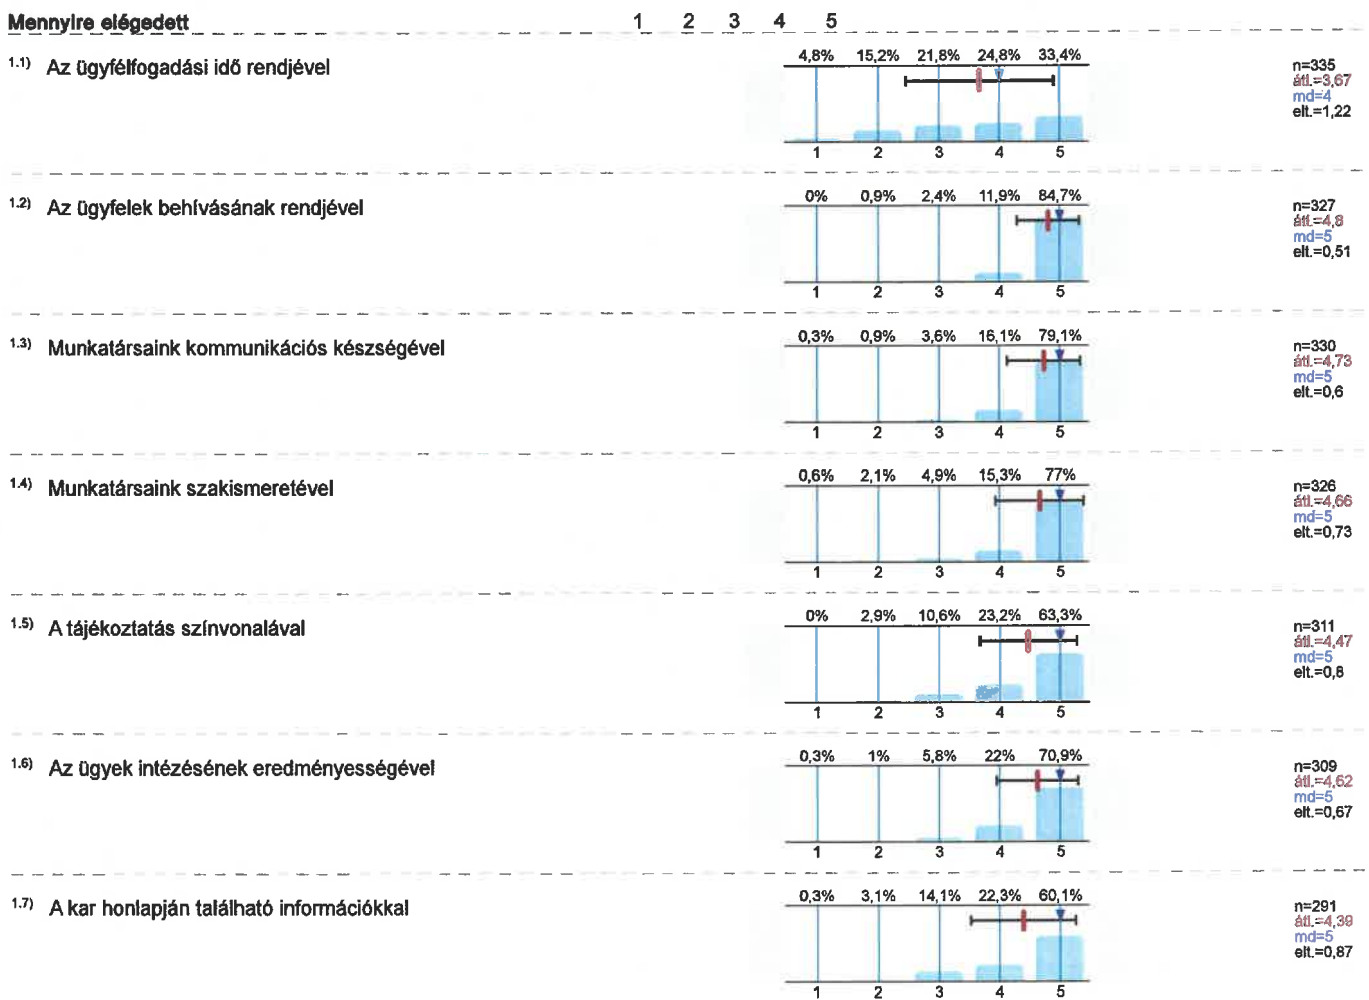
Mennyire elégedett 1 2 3 4 5

1.1) Az ügyfélfogadási idő rendjével

4,8% 15,2% 21,8% 24,8% 33,4%

1 2 3 4 5

n=335
átl.=3,67
md=4
elt.=1,22

1.2) Az ügyfelek behívásának rendjével

0% 0,9% 2,4% 11,9% 84,7%

1 2 3 4 5

n=327
átl.=4,8
md=5
elt.=0,51

1.3) Munkatársaink kommunikációs készségével

0,3% 0,9% 3,6% 16,1% 79,1%

1 2 3 4 5

n=330
átl.=4,73
md=5
elt.=0,6

1.4) Munkatársaink szakismeretével

0,6% 2,1% 4,9% 15,3% 77%

1 2 3 4 5

n=326
átl.=4,66
md=5
elt.=0,73

1.5) A tájékoztatás színvonalával

0% 2,9% 10,6% 23,2% 63,3%

1 2 3 4 5

n=311
átl.=4,47
md=5
elt.=0,8

1.6) Az ügyek intézésének eredményességével

0,3% 1% 5,8% 22% 70,9%

1 2 3 4 5

n=309
átl.=4,62
md=5
elt.=0,67

1.7) A kar honlapján található információkkal

0,3% 3,1% 14,1% 22,3% 60,1%

1 2 3 4 5

n=291
átl.=4,39
md=5
elt.=0,87